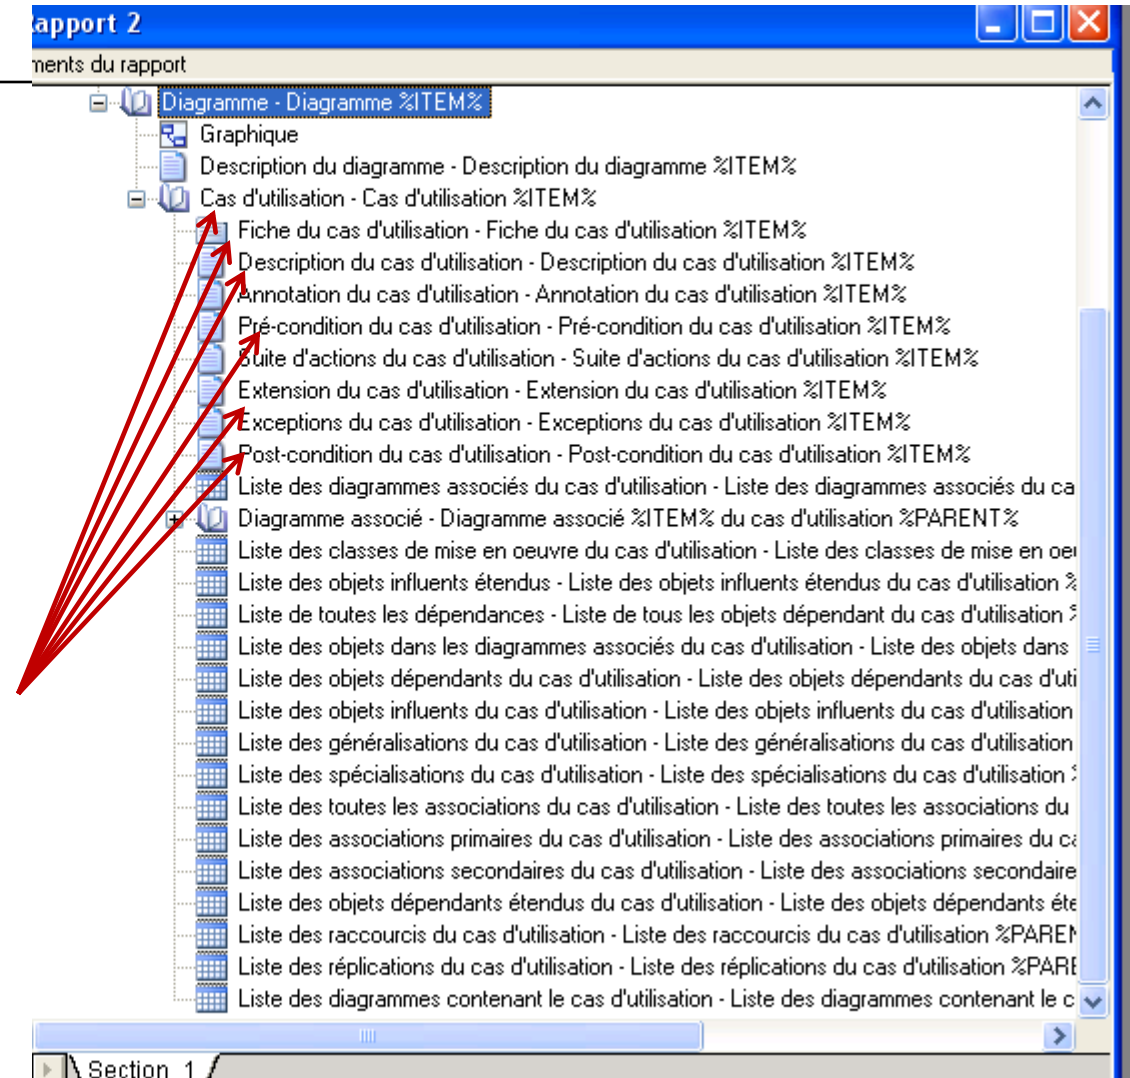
apport 2

ments du rapport

Diagramme - Diagramme %ITEM%
Graphique
Description du diagramme - Description du diagramme %ITEM%
Cas d'utilisation - Cas d'utilisation %ITEM%
Fiche du cas d'utilisation - Fiche du cas d'utilisation %ITEM%
Description du cas d'utilisation - Description du cas d'utilisation %ITEM%
Annotation du cas d'utilisation - Annotation du cas d'utilisation %ITEM%
Pré-condition du cas d'utilisation - Pré-condition du cas d'utilisation %ITEM%
Suite d'actions du cas d'utilisation - Suite d'actions du cas d'utilisation %ITEM%
Extension du cas d'utilisation - Extension du cas d'utilisation %ITEM%
Exceptions du cas d'utilisation - Exceptions du cas d'utilisation %ITEM%
Post-condition du cas d'utilisation - Post-condition du cas d'utilisation %ITEM%
Liste des diagrammes associés du cas d'utilisation - Liste des diagrammes associés du ca
Diagramme associé - Diagramme associé %ITEM% du cas d'utilisation %PARENT%
Liste des classes de mise en oeuvre du cas d'utilisation - Liste des classes de mise en oeu
Liste des objets influents étendus - Liste des objets influents étendus du cas d'utilisation %
Liste de toutes les dépendances - Liste de tous les objets dépendant du cas d'utilisation %
Liste des objets dans les diagrammes associés du cas d'utilisation - Liste des objets dans
Liste des objets dépendants du cas d'utilisation - Liste des objets dépendants du cas d'uti
Liste des objets influents du cas d'utilisation - Liste des objets influents du cas d'utilisation
Liste des généralisations du cas d'utilisation - Liste des généralisations du cas d'utilisation
Liste des spécialisations du cas d'utilisation - Liste des spécialisations du cas d'utilisation %
Liste des toutes les associations du cas d'utilisation - Liste des toutes les associations du
Liste des associations primaires du cas d'utilisation - Liste des associations primaires du ca
Liste des associations secondaires du cas d'utilisation - Liste des associations secondaire
Liste des objets dépendants étendus du cas d'utilisation - Liste des objets dépendants éte
Liste des raccourcis du cas d'utilisation - Liste des raccourcis du cas d'utilisation %PAREN
Liste des réplications du cas d'utilisation - Liste des réplications du cas d'utilisation %PARE
Liste des diagrammes contenant le cas d'utilisation - Liste des diagrammes contenant le c

Section 1